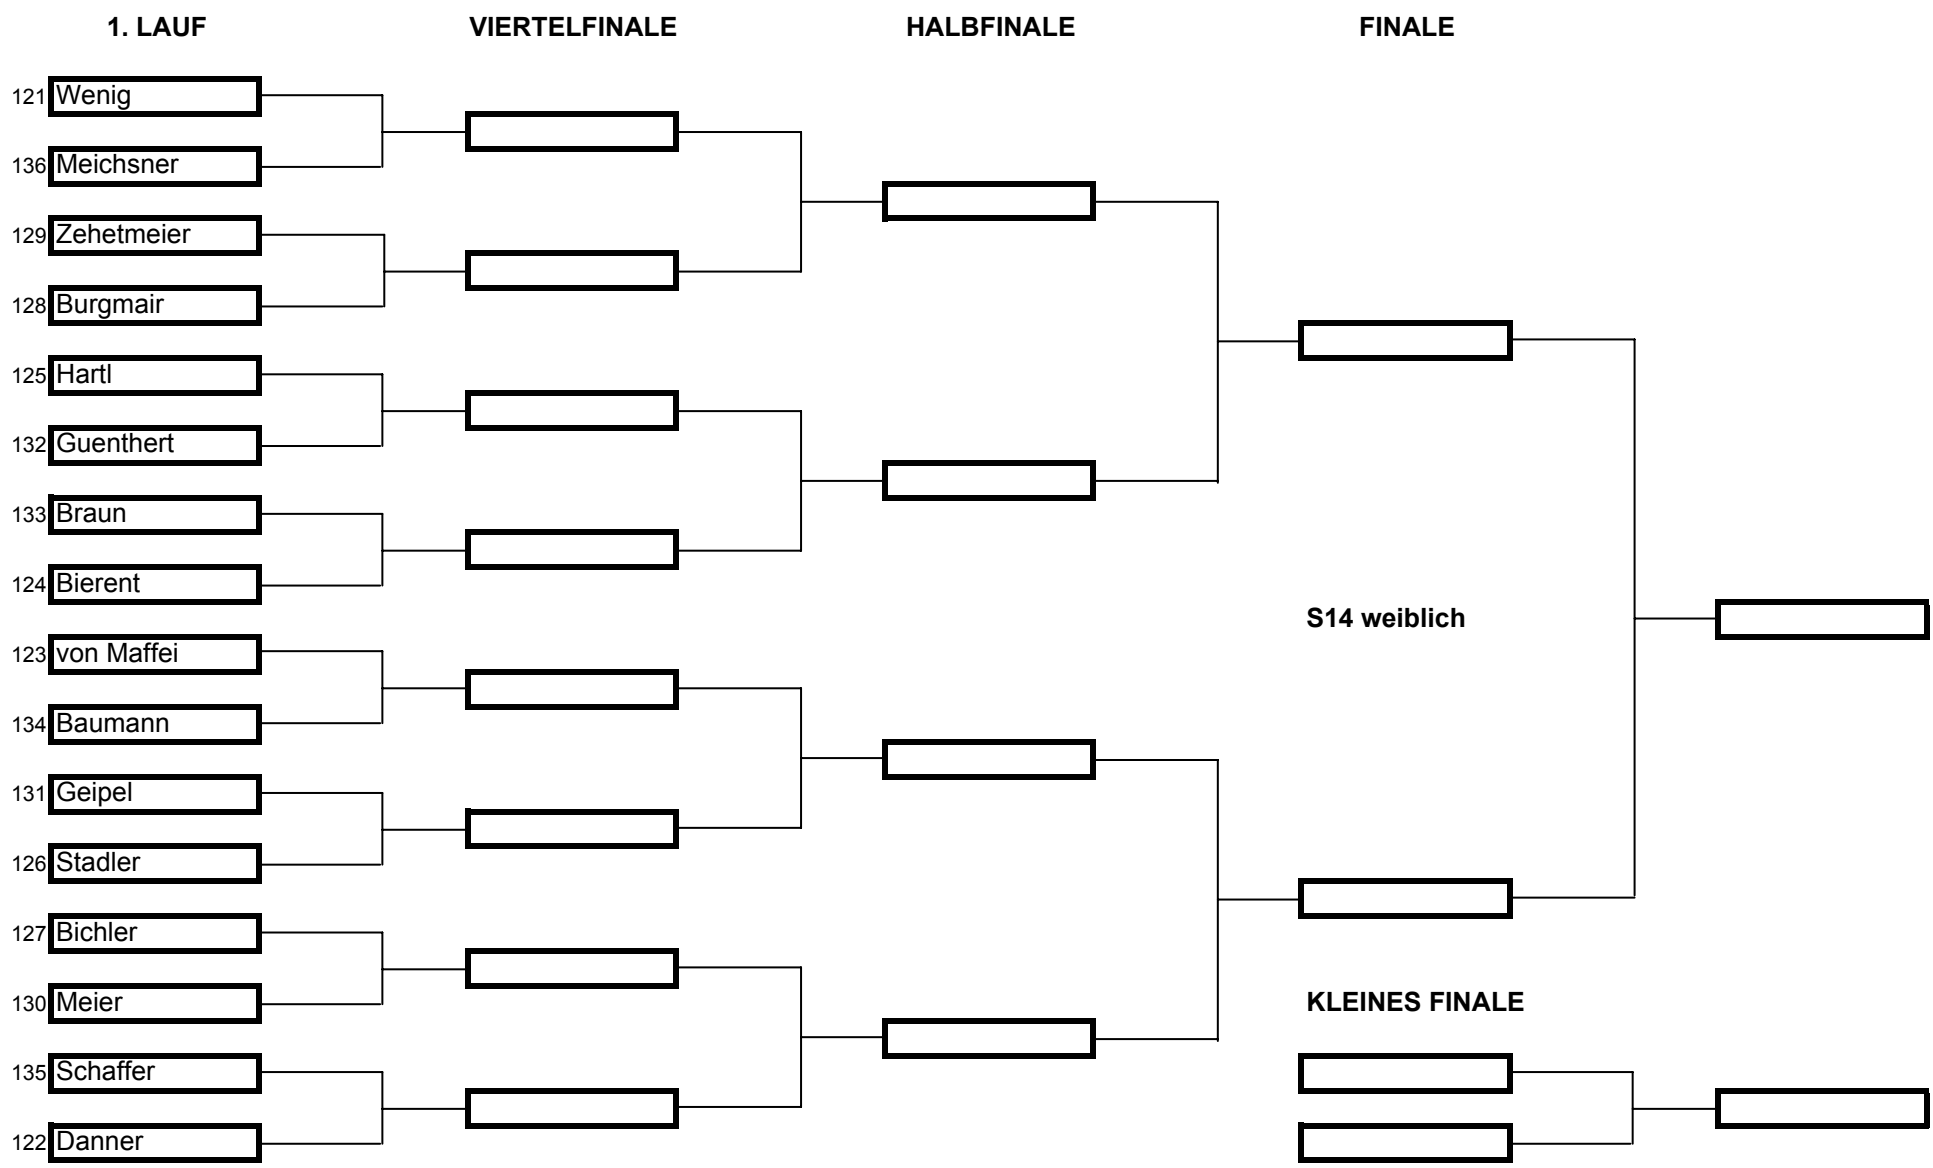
1. LAUF
VIERTELFINALE
HALBFINALE
FINALE

121 Wenig
136 Meichsner
129 Zehetmeier
128 Burgmair
125 Hartl
132 Guenthert
133 Braun
124 Bierent
123 von Maffei
134 Baumann
131 Geipel
126 Stadler
127 Bichler
130 Meier
135 Schaffer
122 Danner

S14 weiblich

KLEINES FINALE